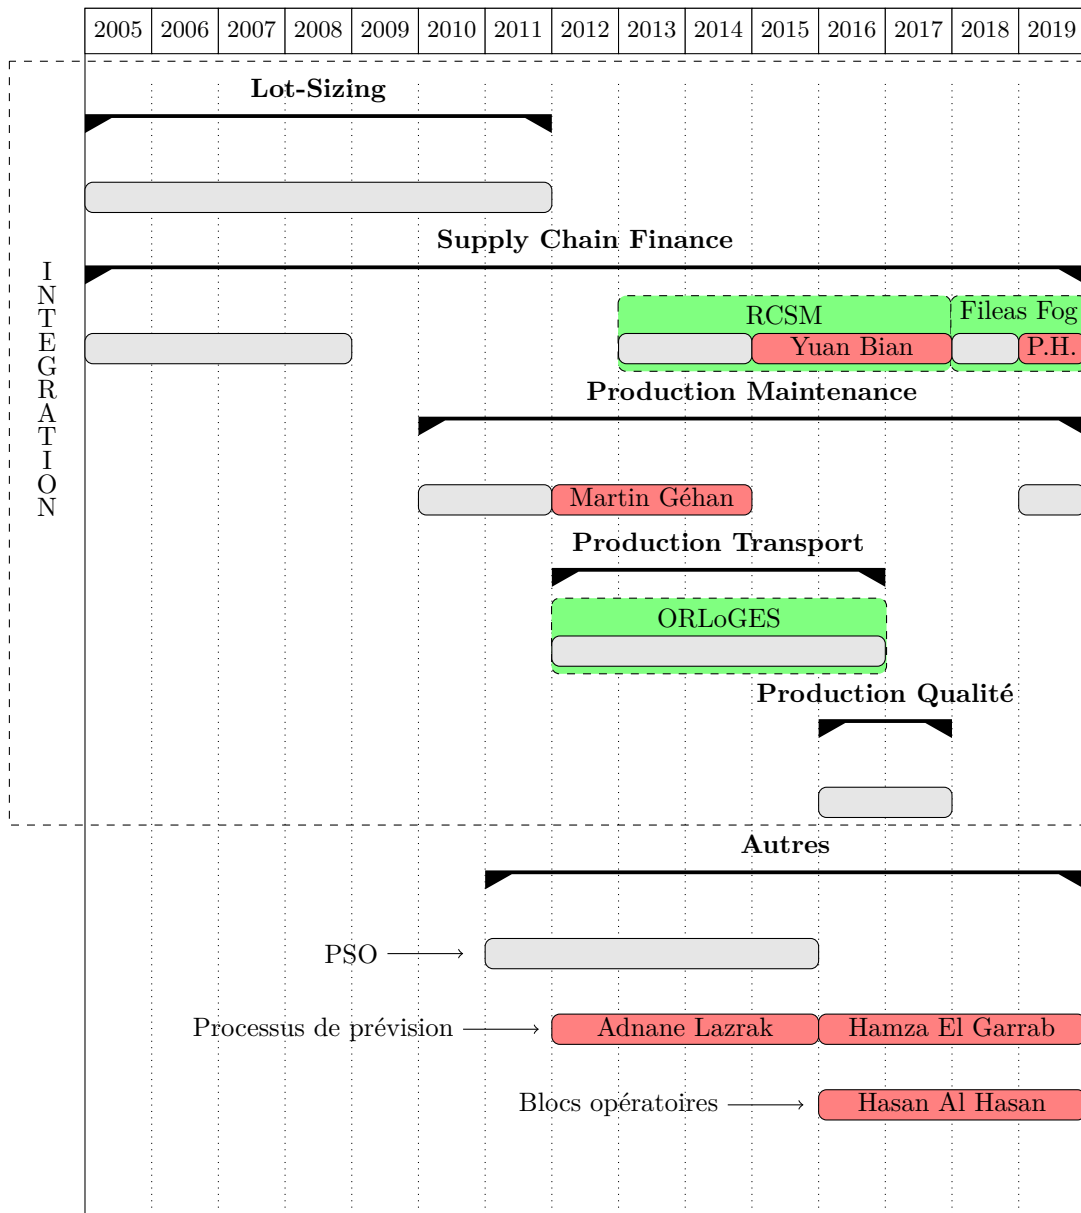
| 2005 | 2006 | 2007 | 2008 | 2009 | 2010 | 2011 | 2012 | 2013 | 2014 | 2015 | 2016 | 2017 | 2018 | 2019 |
|---|---|---|---|---|---|---|---|---|---|---|---|---|---|---|

INTEGRATION

**Lot-Sizing**

**Supply Chain Finance**

RCSM

Fileas Fog

Yuan Bian

P.H.

**Production Maintenance**

Martin Géhan

**Production Transport**

ORLoGES

**Production Qualité**

**Autres**

PSO

Processus de prévision

Adnane Lazrak

Hamza El Garrab

Blocs opératoires

Hasan Al Hasan